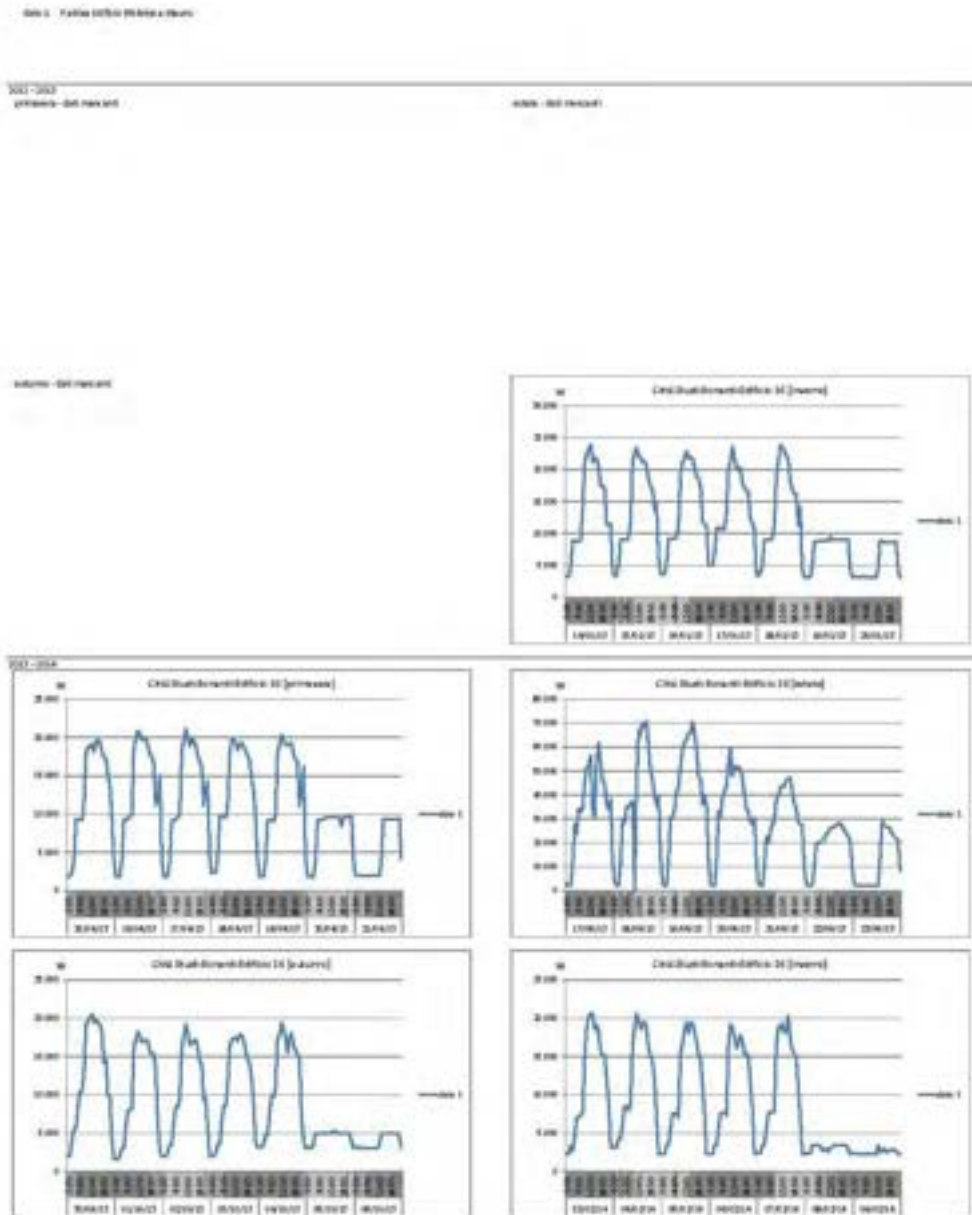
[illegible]

2012 - 2013
primavera - dati mancanti

estate - dati mancanti

autunno - dati mancanti

W
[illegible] Edificio 16 (inverno)
30.000
25.000
20.000
15.000
10.000
5.000
0
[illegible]

2013 - 2014

W
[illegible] Edificio 16 (primavera)
25.000
20.000
15.000
10.000
5.000
0
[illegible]

W
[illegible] Edificio 16 (estate)
80.000
70.000
60.000
50.000
40.000
30.000
20.000
10.000
0
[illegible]

W
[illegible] Edificio 16 (autunno)
25.000
20.000
15.000
10.000
5.000
0
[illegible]

W
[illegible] Edificio 16 (inverno)
25.000
20.000
15.000
10.000
5.000
0
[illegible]